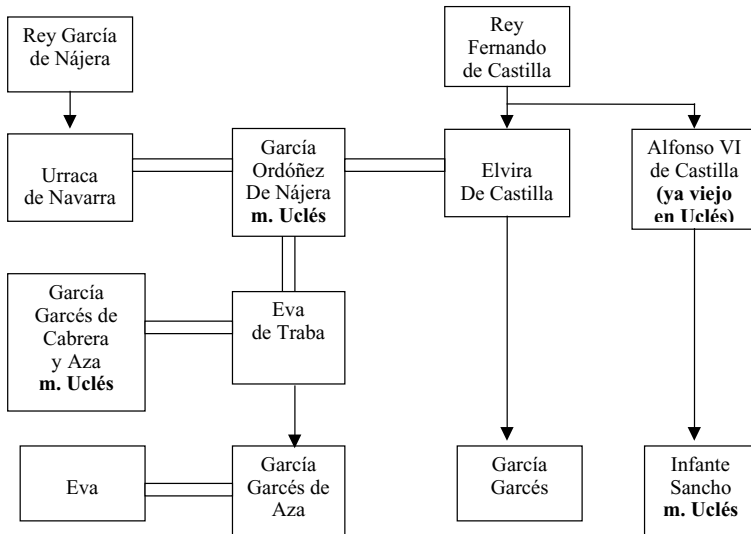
Rey García de Nájera

Rey Fernando de Castilla

Urraca de Navarra

García Ordóñez De Nájera **m. Uclés**

Elvira De Castilla

Alfonso VI de Castilla **(ya viejo en Uclés)**

García Garcés de Cabrera y Aza **m. Uclés**

Eva de Traba

Eva

García Garcés de Aza

García Garcés

Infante Sancho **m. Uclés**